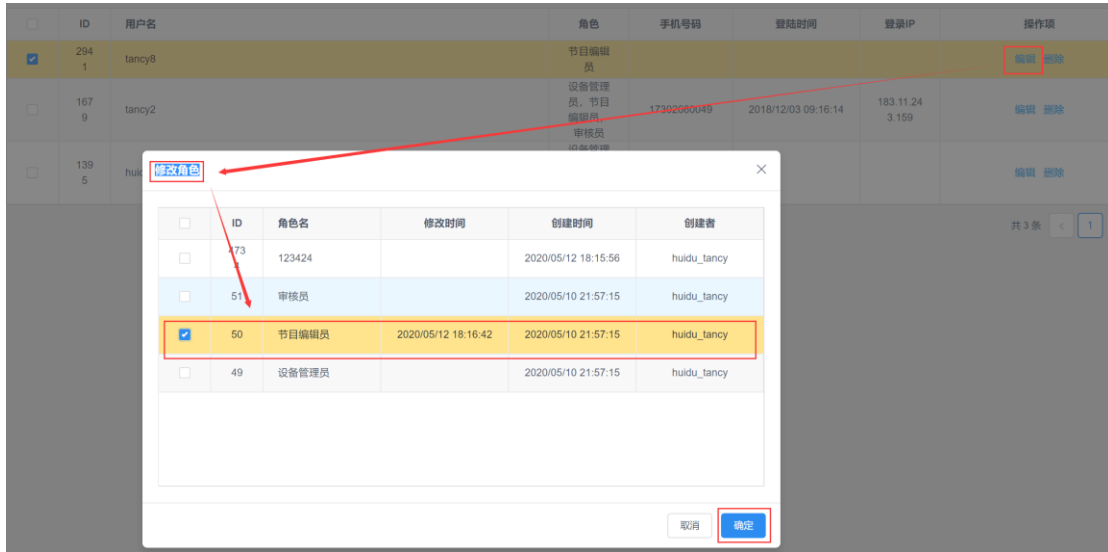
| | ID | 用户名 | 角色 | 手机号码 | 登陆时间 | 登录IP | 操作项 |
|---|---|---|---|---|---|---|---|
| | 2941 | tancy8 | 节目编辑员 | | | | 编辑 删除 |
| | 1679 | tancy2 | 设备管理员，节目编辑员，审核员 | 17302060049 | 2018/12/03 09:16:14 | 183.11.243.159 | 编辑 删除 |
| | 1395 | hui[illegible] | 设备管理 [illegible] | | | | 编辑 删除 |

共 3 条 < 1

修改角色

| | ID | 角色名 | 修改时间 | 创建时间 | 创建者 |
|---|---|---|---|---|---|
| | 473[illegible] | 123424 | | 2020/05/12 18:15:56 | huidu_tancy |
| | 51 | 审核员 | | 2020/05/10 21:57:15 | huidu_tancy |
| ✔ | 50 | 节目编辑员 | 2020/05/12 18:16:42 | 2020/05/10 21:57:15 | huidu_tancy |
| | 49 | 设备管理员 | | 2020/05/10 21:57:15 | huidu_tancy |

取消 确定